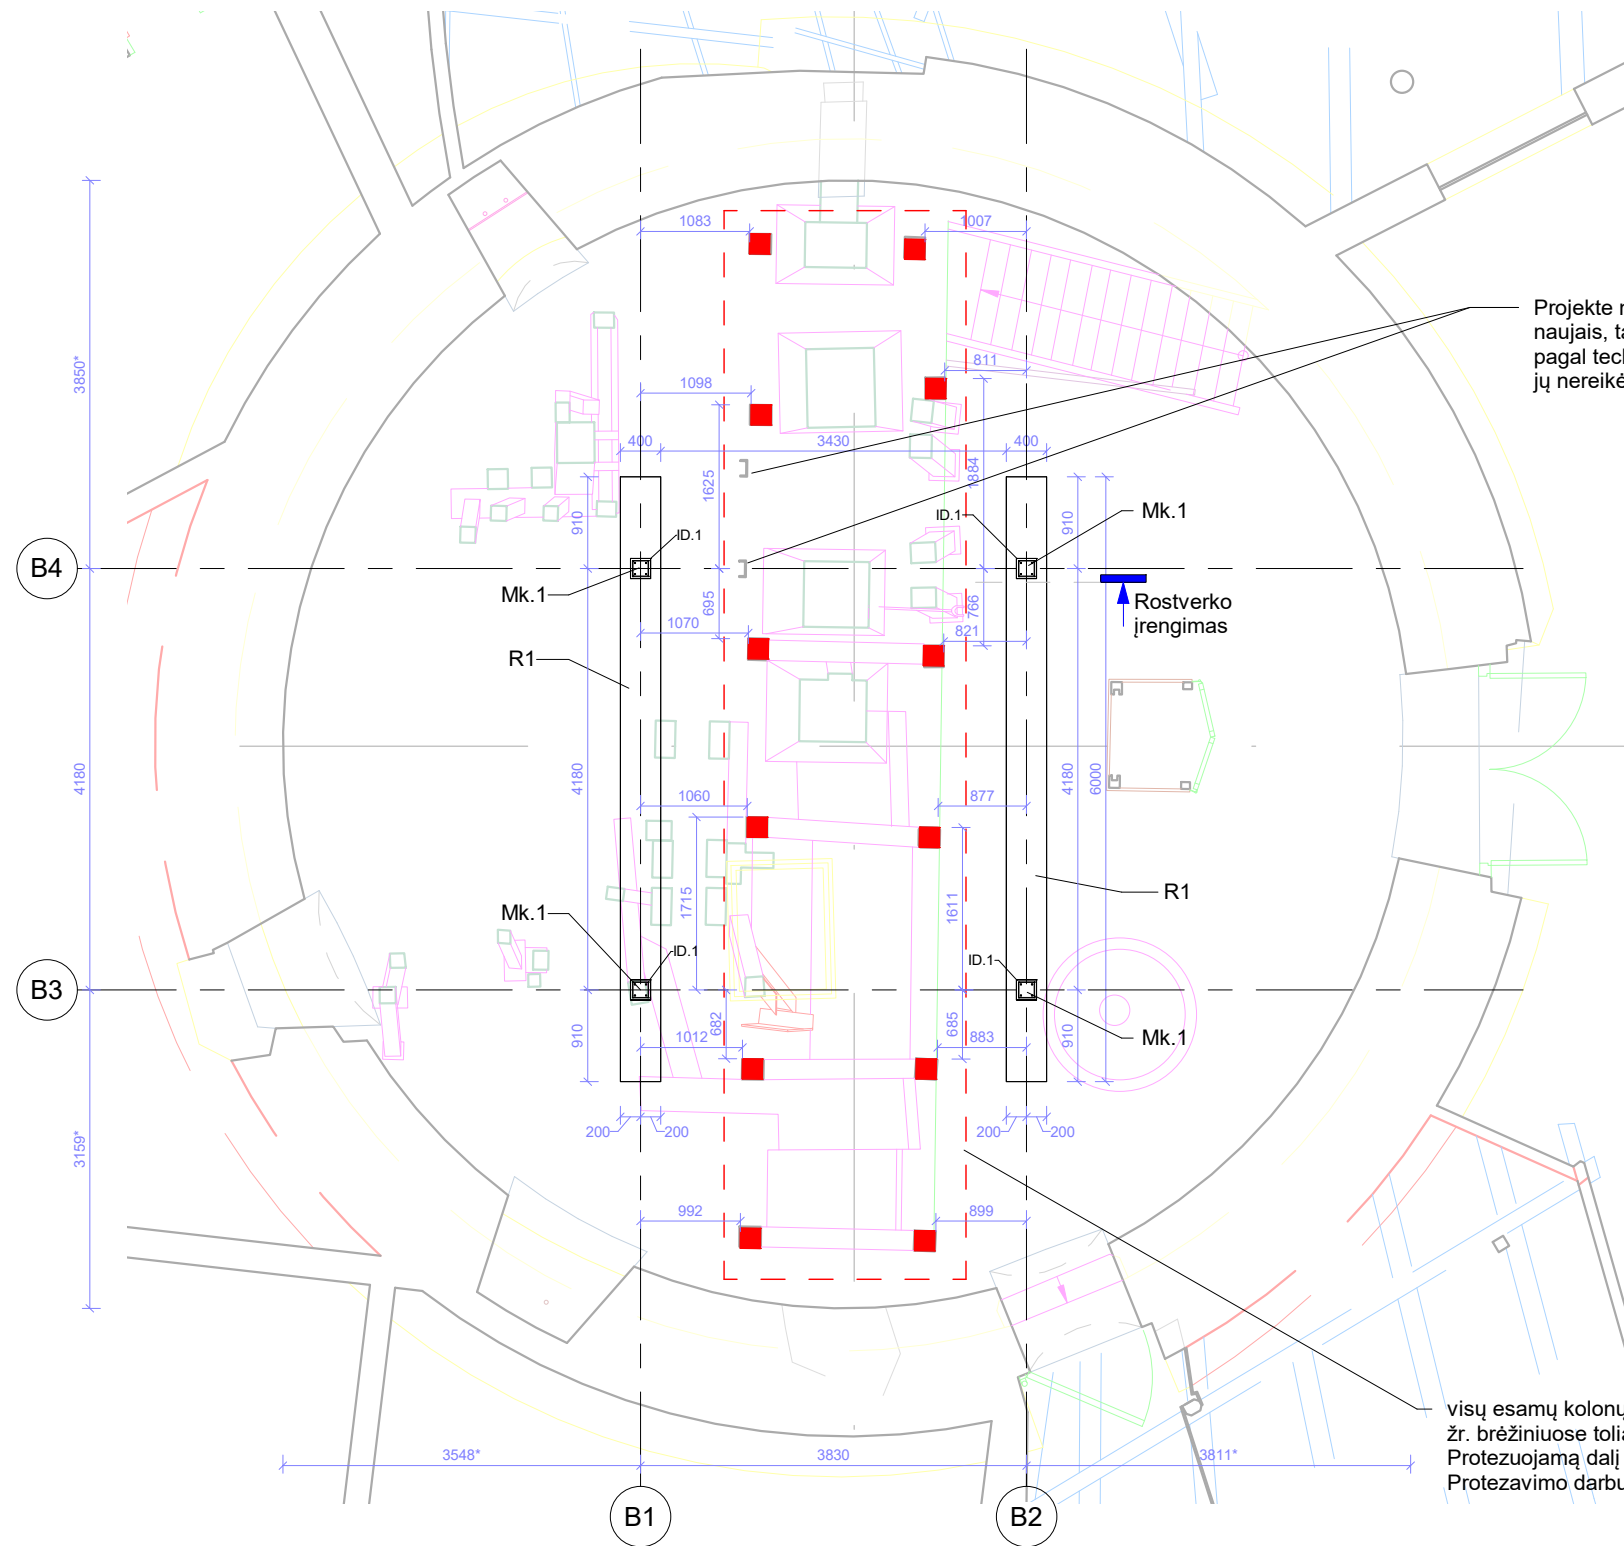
1083
1007
Projekte r
naujais, ta
pagal tech
jų nereikė
811
1098
400
3430
400
1625
884
3850*
910
ID.1
ID.1
910
Mk.1
B4
Mk.1
695
766
Rostverko
įrengimas
1070
821
R1
4180
4180
4180
6000
1060
877
R1
1715
1611
Mk.1
ID.1
ID.1
B3
910
682
685
910
Mk.1
1012
883
200
200
200
200
3159*
992
899
visų esamų kolonų
žr. brėžiniuose tolia
Protezuojamą dalį
Protezavimo darbu
3548*
3830
3811*
B1
B2